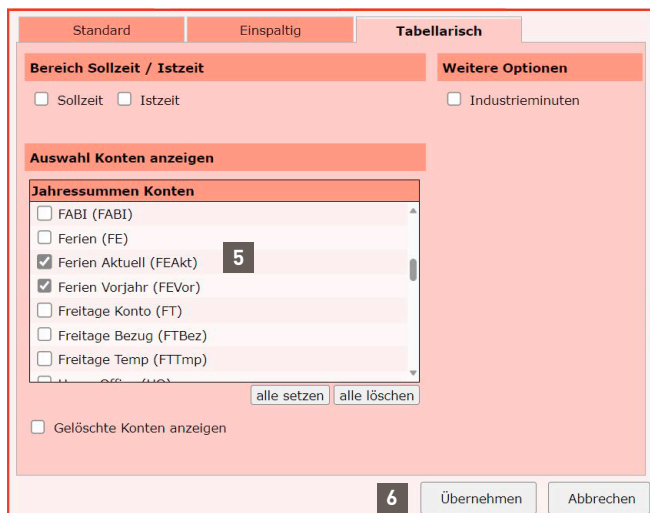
Standard | Einspaltig | Tabellarisch

Bereich Sollzeit / Istzeit

Sollzeit Istzeit

Weitere Optionen

Industrieminuten

Auswahl Konten anzeigen

Jahressummen Konten

FABI (FABI)
Ferien (FE)
Ferien Aktuell (FEAkt)
Ferien Vorjahr (FEVor)
Freitage Konto (FT)
Freitage Bezug (FTBez)
Freitage Temp (FTTmp)
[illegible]

5

alle setzen alle löschen

Gelöschte Konten anzeigen

6

Übernehmen Abbrechen